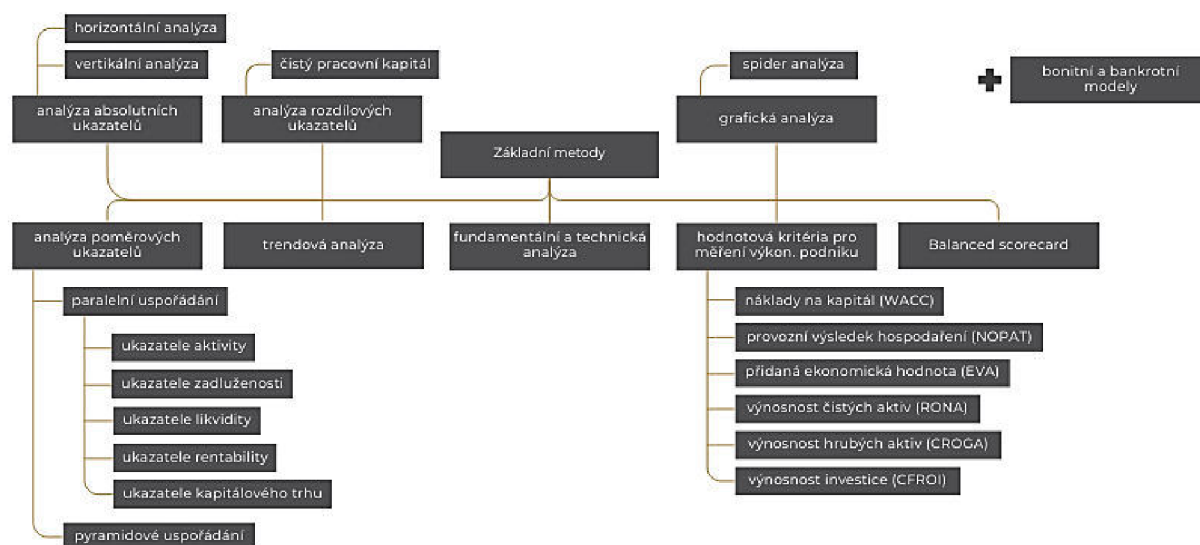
horizontální analýza

vertikální analýza

čistý pracovní kapitál

spider analýza

bonitní a bankrotní modely

analýza absolutních ukazatelů

analýza rozdílových ukazatelů

grafická analýza

Základní metody

analýza poměrových ukazatelů

trendová analýza

fundamentální a technická analýza

hodnotová kritéria pro měření výkon. podniku

Balanced scorecard

paralelní uspořádání

ukazatele aktivity

ukazatele zadluženosti

ukazatele likvidity

ukazatele rentability

ukazatele kapitálového trhu

pyramidové uspořádání

náklady na kapitál (WACC)

provozní výsledek hospodaření (NOPAT)

přidaná ekonomická hodnota (EVA)

výnosnost čistých aktiv (RONA)

výnosnost hrubých aktiv (CROGA)

výnosnost investice (CFROI)